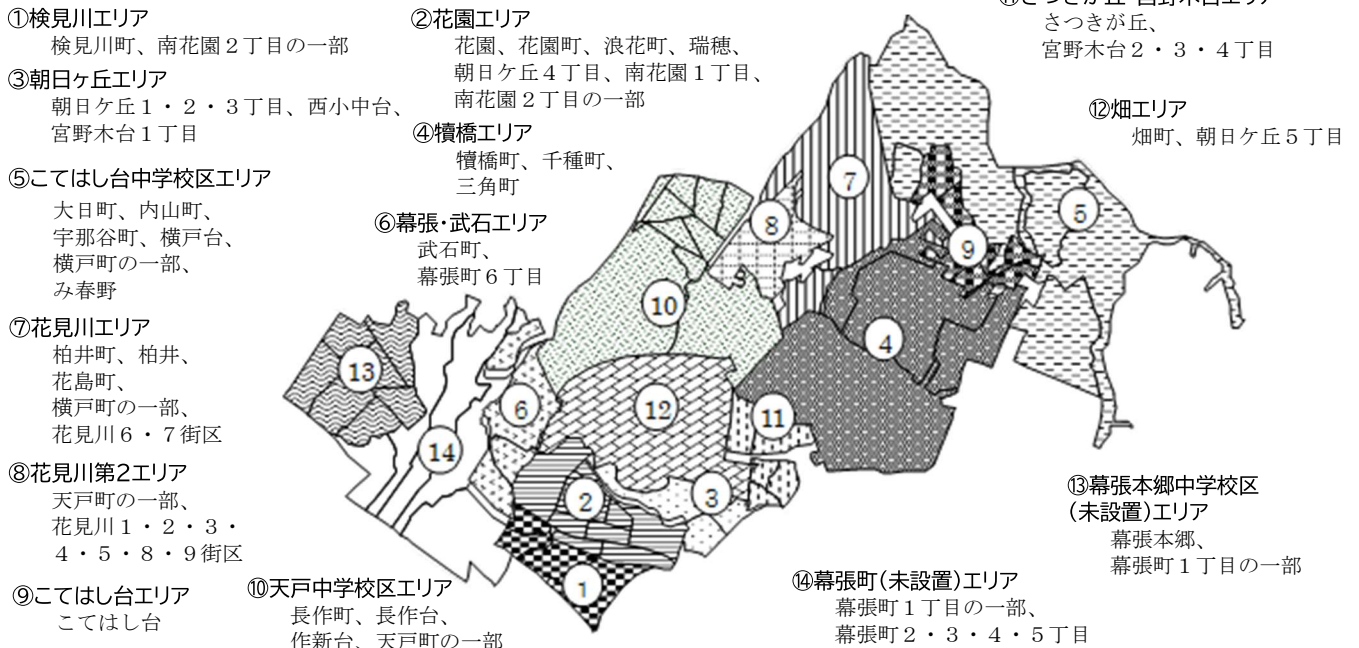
①検見川エリア
検見川町、南花園２丁目の一部

③朝日ヶ丘エリア
朝日ケ丘１・２・３丁目、西小中台、宮野木台１丁目

⑤こてはし台中学校区エリア
大日町、内山町、宇那谷町、横戸台、横戸町の一部、み春野

⑦花見川エリア
柏井町、柏井、花島町、横戸町の一部、花見川６・７街区

⑧花見川第2エリア
天戸町の一部、花見川１・２・３・４・５・８・９街区

⑨こてはし台エリア
こてはし台

②花園エリア
花園、花園町、浪花町、瑞穂、朝日ケ丘４丁目、南花園１丁目、南花園２丁目の一部

④犢橋エリア
犢橋町、千種町、三角町

⑥幕張・武石エリア
武石町、幕張町６丁目

⑩天戸中学校区エリア
長作町、長作台、作新台、天戸町の一部

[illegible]
さつきが丘、宮野木台２・３・４丁目

⑫畑エリア
畑町、朝日ケ丘５丁目

⑬幕張本郷中学校区(未設置)エリア
幕張本郷、幕張町１丁目の一部

⑭幕張町(未設置)エリア
幕張町１丁目の一部、幕張町２・３・４・５丁目

7
8
5
9
10
4
13
6
12
11
14
2
3
1